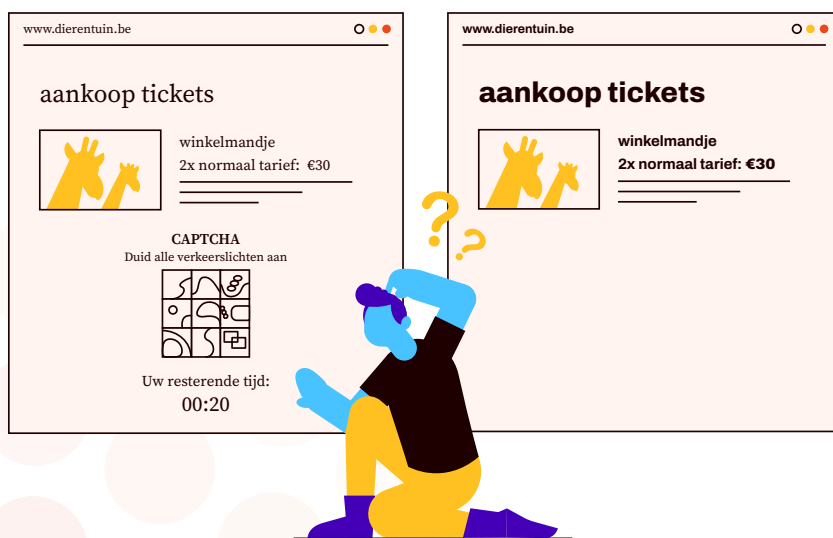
www.dierentuin.be

aankoop tickets

winkelmandje

2x normaal tarief: €30

CAPTCHA

Duid alle verkeerslichten aan

Uw resterende tijd:

00:20

www.dierentuin.be

aankoop tickets

winkelmandje

2x normaal tarief: €30